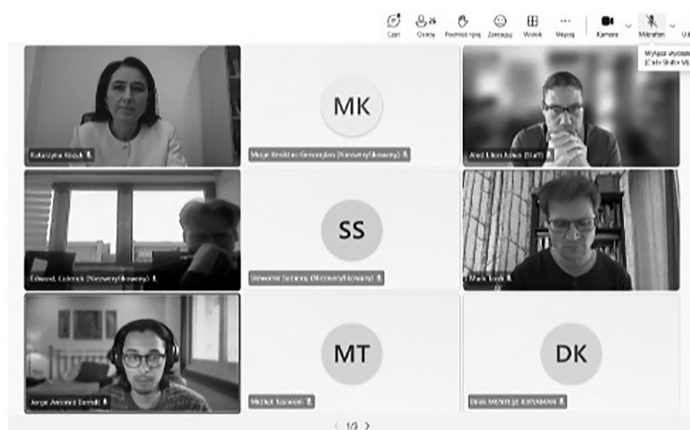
Czat
26
Osoby
Podnieś rękę
Zareaguj
Widok
Więcej
Kamera
Mikrofon
Uć
Wyłącz wycisz
(Ctrl+Shift+M)

MK
SS
MT
DK

Katarzyna Kruk
Mege Kesikbas Gimondjan (Niezweryfikowany)
Abel Elon Israel (Staff)
Edward Colonick (Niezweryfikowany)
Souvenir Sobieng (Niezweryfikowany)
Mark Izrak
Jorge Antonio Benedi
Michał Iamoon
Dilek MENTESE KIRAMAN

< 1/3 >